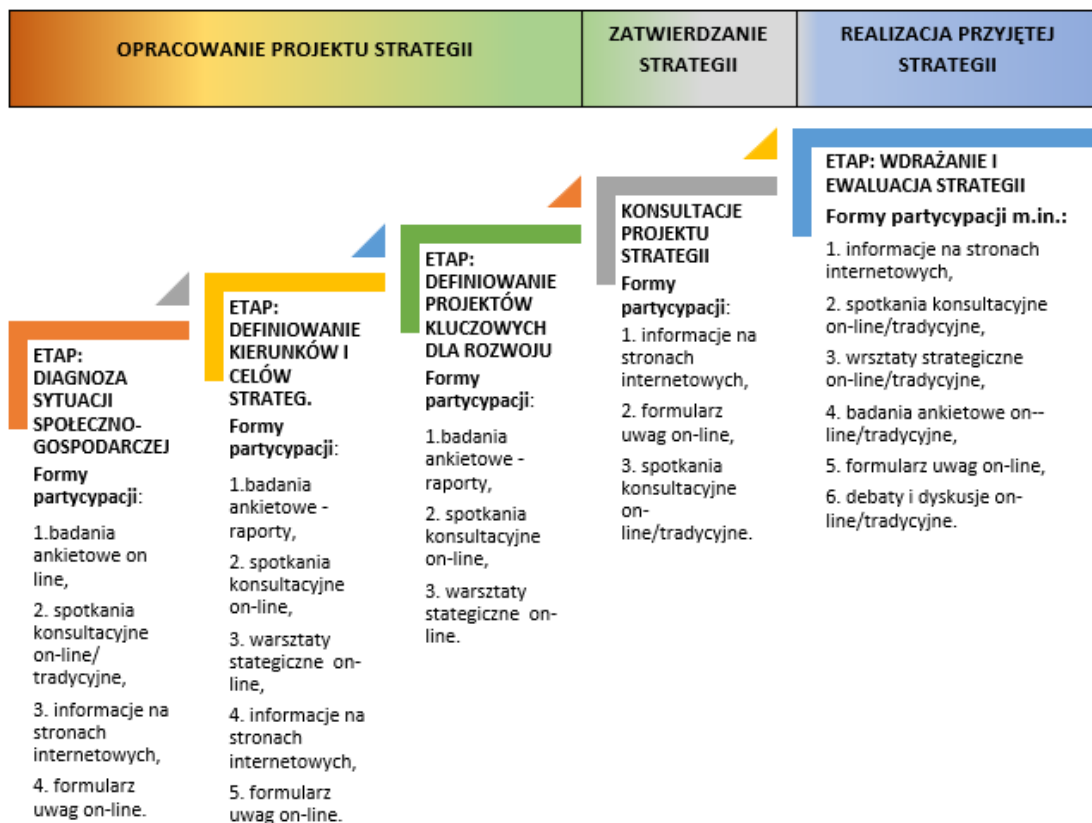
| OPRACOWANIE PROJEKTU STRATEGII | ZATWIERDZANIE STRATEGII | REALIZACJA PRZYJĘTEJ STRATEGII |
|---|---|---|

ETAP: DIAGNOZA SYTUACJI SPOŁECZNO-GOSPODARCZEJ
Formy partycypacji:
1.badania ankietowe on line,
2. spotkania konsultacyjne on-line/ tradycyjne,
3. informacje na stronach internetowych,
4. formularz uwag on-line.

ETAP: DEFINIOWANIE KIERUNKÓW I CELÓW STRATEG.
Formy partycypacji:
1.badania ankietowe - raporty,
2. spotkania konsultacyjne on-line,
3. warsztaty stategiczne on-line,
4. informacje na stronach internetowych,
5. formularz uwag on-line.

ETAP: DEFINIOWANIE PROJEKTÓW KLUCZOWYCH DLA ROZWOJU
Formy partycypacji:
1.badania ankietowe - raporty,
2. spotkania konsultacyjne on-line,
3. warsztaty stategiczne on-line.

KONSULTACJE PROJEKTU STRATEGII
Formy partycypacji:
1. informacje na stronach internetowych,
2. formularz uwag on-line,
3. spotkania konsultacyjne on-line/tradycyjne.

ETAP: WDRAŻANIE I EWALUACJA STRATEGII
Formy partycypacji m.in.:
1. informacje na stronach internetowych,
2. spotkania konsultacyjne on-line/tradycyjne,
3. wrsztaty strategiczne on-line/tradycyjne,
4. badania ankietowe on--line/tradycyjne,
5. formularz uwag on-line,
6. debaty i dyskusje on-line/tradycyjne.